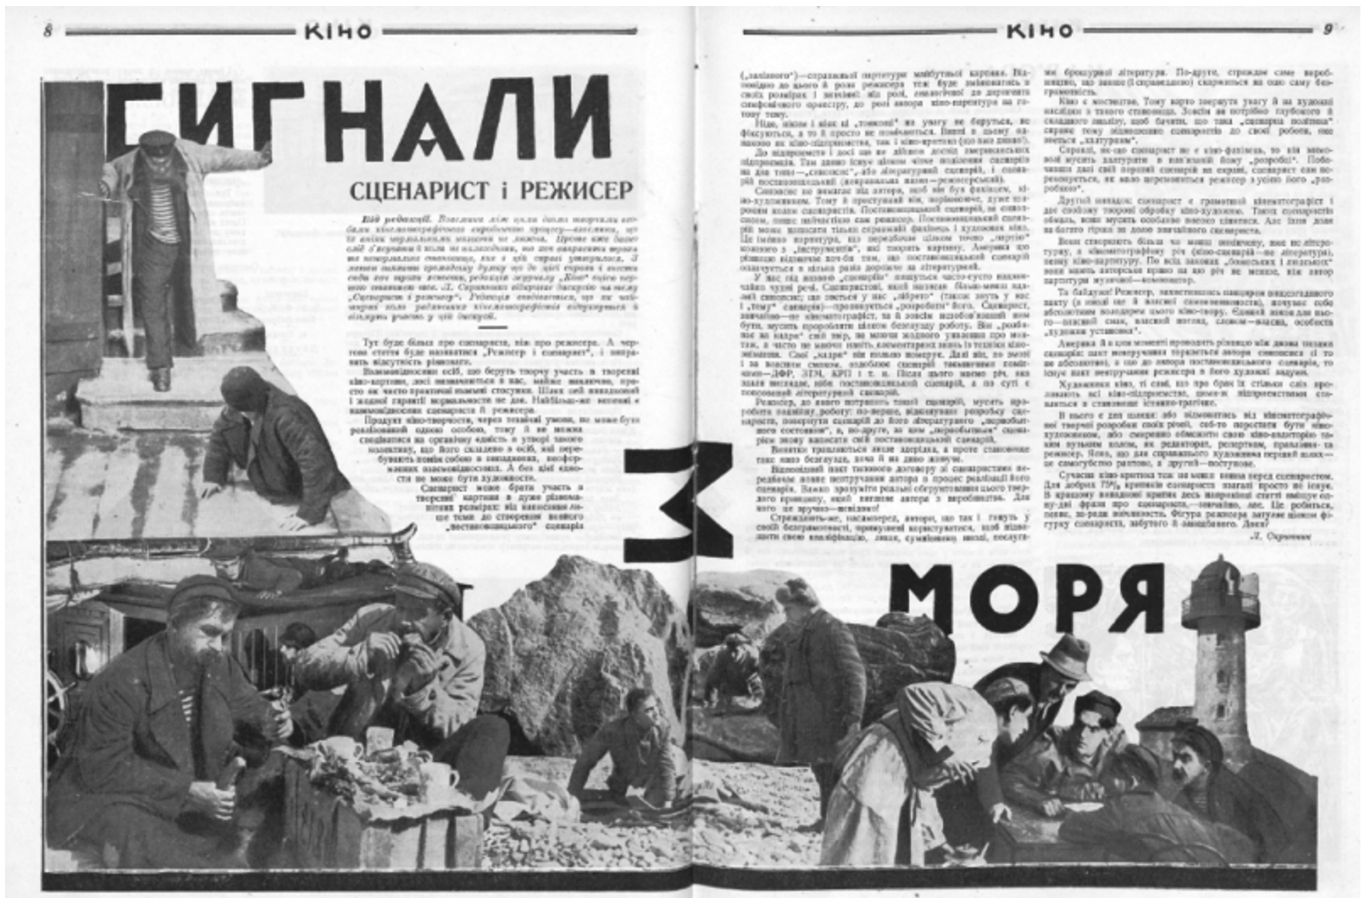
8 КІНО

СИГНАЛИ

СЦЕНАРИСТ і РЕЖИСЕР

Від редакції. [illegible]

Тут буде більш про сценариста, ніж про режисера. А чергова стаття буде називатися „Режисер і сценарист", і виправить відсутність рівноваги.

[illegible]

З

КІНО 9

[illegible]

МОРЯ

Л. Скрипник